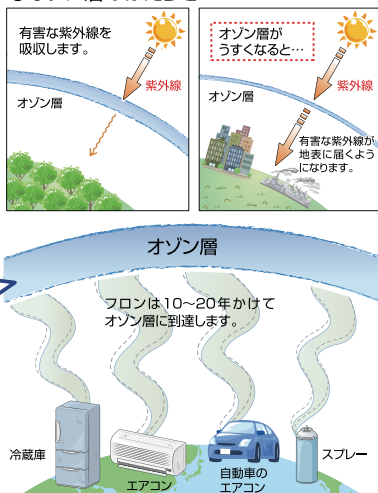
有害な紫外線を吸収します。

紫外線

オゾン層

オゾン層がうすくなると…

紫外線

オゾン層

有害な紫外線が地表に届くようになります。

オゾン層

フロンは10～20年かけてオゾン層に到達します。

冷蔵庫

エアコン

自動車のエアコン

スプレー